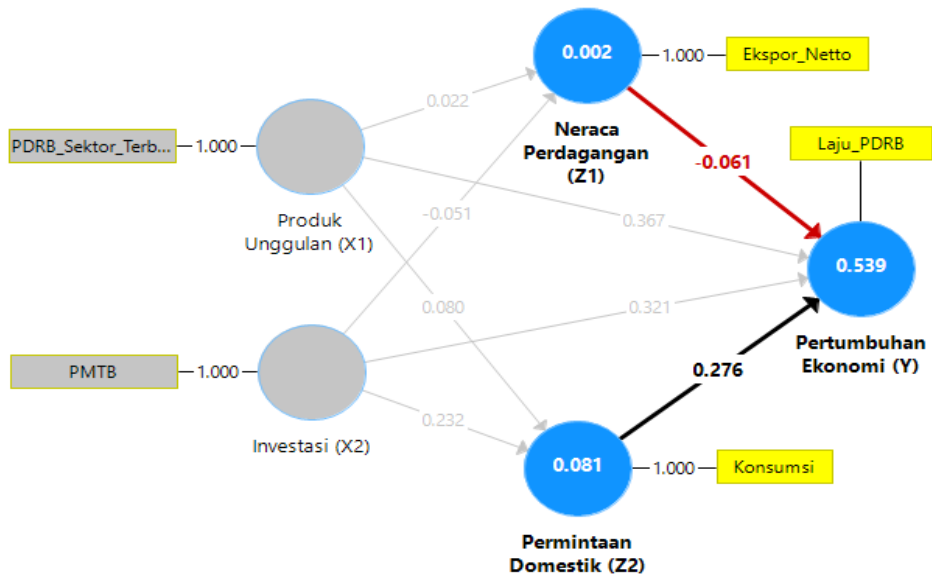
0.002

1.000

Ekspor_Netto

Neraca Perdagangan (Z1)

0.022

PDRB_Sektor_Terb...

1.000

-0.061

Laju_PDRB

Produk Unggulan (X1)

-0.051

0.367

0.539

0.321

0.080

Pertumbuhan Ekonomi (Y)

PMTB

1.000

0.276

Investasi (X2)

0.232

0.081

1.000

Konsumsi

Permintaan Domestik (Z2)